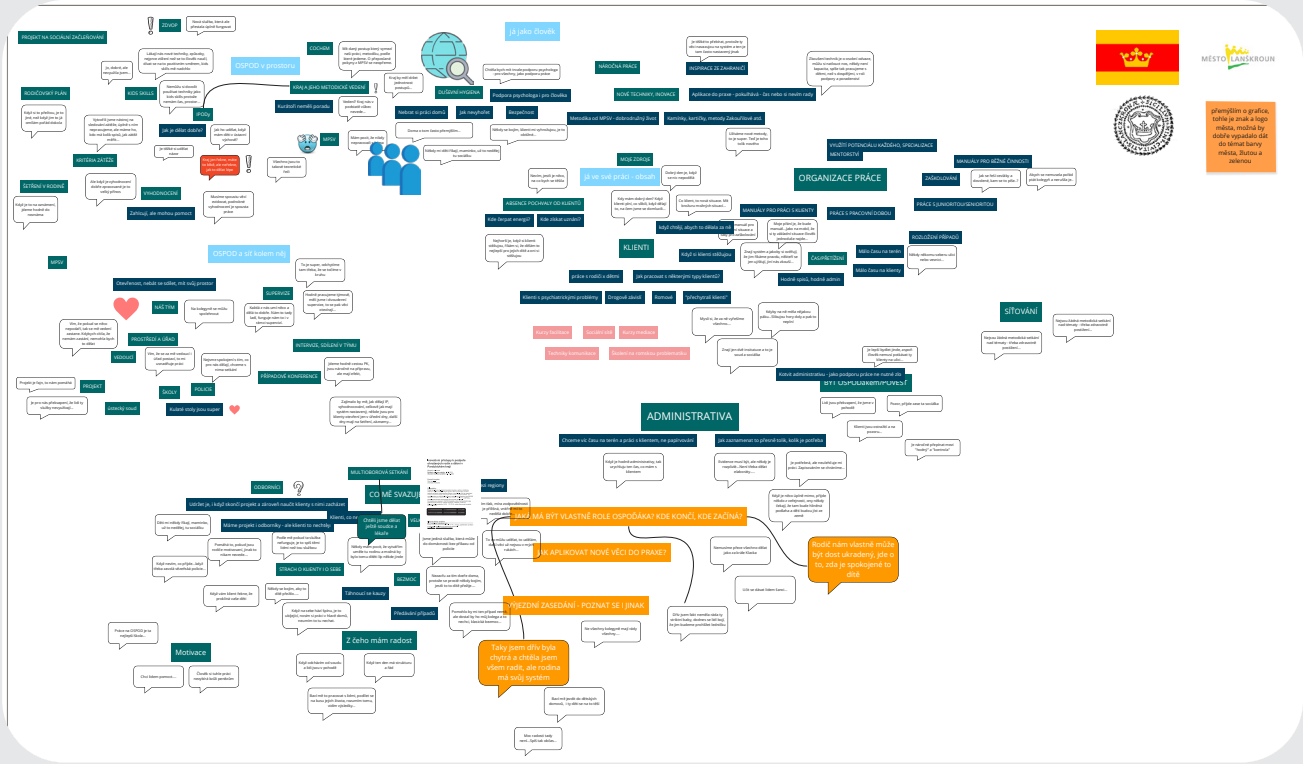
PROJEKT NA SOCIÁLNÍ ZAČLEŇOVÁNÍ

ZDROP

RODIČOVSKÝ PLÁN

KIDS SKILLS

OSPOD v prostoru

COCHEM

KRAJ A JEHO METODICKÉ VEDENÍ

Kurzovní nemělo porada

DUŠEVNÍ HYGIENA

Podpora psychologa i pro člověka

Já jako člověk

NÁROČNÁ PRÁCE

INSPIRACE ZE ZAHRANIČÍ

NOVÉ TECHNIKY, INOVACE

Aplikace do praxe - pokulhává - že nebo si nevím rady

MĚSTO LANŠKROUN

přemýšlím o grafice, tohle je znak a logo města, možná by dobře vypadalo dát do témat barvy města, žlutou a zelenou

Jak je dělat dobře?

IPOD

Nebaví si práci domů

Jak nevyhořet

Bezpečnost

Metodika od MPSV - dobrovolnýý život

Kamínky, kartičky, metody Zakouřilové atd.

KRITÉRIA ZÁTĚŽE

ŠETŘENÍ V RODINĚ

VYHODNOCENÍ

Zahrnují, ale mohou pomoct

MPSV

MOJE ZDROJE

Já ve své práci - obsah

AMBIENCE POCHVALY OD KLIENTŮ

Když chtějí, abych to dělala za ně

Kde čerpat energii?

Kde získat uznání?

KLIENTI

MANUÁLY PRO PRÁCI S KLIENTY

Když si klienti stěžují

ORGANIZACE PRÁCE

ZAŠKOLOVÁNÍ

MANUÁLY PRO BĚŽNÉ ČINNOSTI

PRÁCE S JUNIORITOU/SENIORITOU

PRÁCE S PRACOVNÍ DOBOU

ROZLOŽENÍ PŘÍPADŮ

Málo času na terén

Málo času na klienty

ČASOPRÁTĚNÍ

Hodně spisů, hodně admin

OSPOD a síť kolem něj

Otevřenost, nebát se sdílet, mít svůj prostor

SUPERVIZE

NÁŠ TÝM

práce s rodiči a dětmi

Jak pracovat s některými typy klientů?

Klienti s psychiatrickými problémy

Drogově závislí

Romové

"přechytralí klienti"

Kurzy facilitace

Sociální trh

Kurzy mediace

Techniky komunikace

Školení na rizikového podmiňování

SÍŤOVÁNÍ

PROSTŘEDÍ A ÚŘAD

VEDOUCÍ

INTERVIZE, SDÍLENÍ V TÝMU

PŘÍPADOVÉ KONFERENCE

PROJEKT

ŠKOLY

POLICIE

Estetický soud

Kulaté stoly jsou super

Vést administrativu - jako podpora práce ne naopak

BÝT OSPODákem/POVEST

ADMINISTRATIVA

Chceme víc času na terén a práci s klientem, ne papírování

Jak zaznamenat to přesně tolik, kolik je potřeba

MULTIOBOROVÁ SETKÁNÍ

ODBORNÍCI

CO MĚ SVAZUJE

Udržet je, i když skončí projekt a zároveň naučit klienty s nimi zacházet

Máme projekt i odborníky - ale klienti to nechtějí

Chtěli jsme dělat jejich soudce a lékaře

STRACH O KLIENTY I O SEBE

BEZMOC

Táhnoucí se kauzy

Předávání případů

Z čeho mám radost

Motivace

JAKÁ MÁ BÝT VLASTNÍ ROLE OSPOĎÁKA? KDE KONČÍ, KDE ZAČÍNÁ?

JAK APLIKOVAT NOVÉ VĚCI DO PRAXE?

VÝJEZDNÍ ZASEDÁNÍ - POZNAT SE I JINAK

Rodič nám vlastně může být dost ukradený, jde o to, zda je spokojené to dítě

Taky jsem dřív byla chytrá a chtěla jsem všem radit, ale rodina má svůj systém